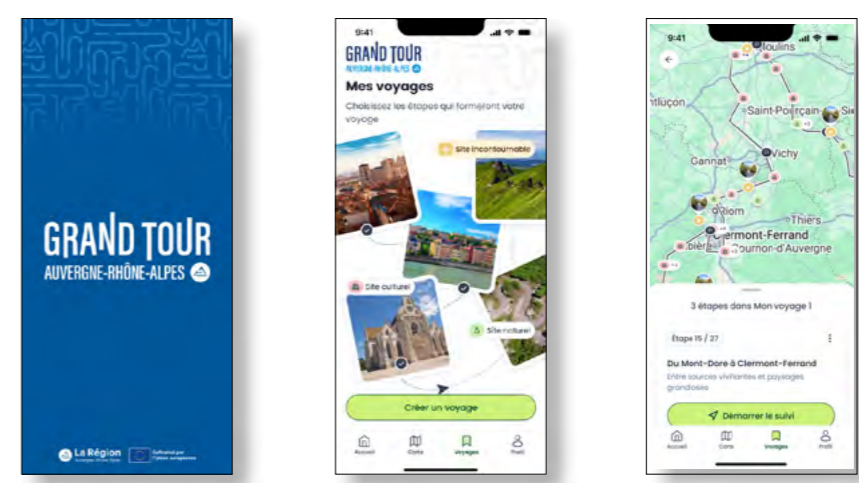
GRAND TOUR
AUVERGNE-RHÔNE-ALPES

La Région
Auvergne-Rhône-Alpes

Cofinancé par l'Union européenne

9:41

GRAND TOUR
AUVERGNE-RHÔNE-ALPES

Mes voyages

Choisissez les étapes qui formeront votre voyage

Site incontournable

Site culturel

Site naturel

Créer un voyage

Accueil
Carte
Voyages
Profil

9:41

Moulins
Montluçon
Saint-Pourçain
Gannat
Vichy
Riom
Thiers
Clermont-Ferrand
Cournon-d'Auvergne

3 étapes dans Mon voyage 1

Étape 15 / 27

Du Mont-Dore à Clermont-Ferrand

Entre sources vivifiantes et paysages grandioses

Démarrer le suivi

Accueil
Carte
Voyages
Profil